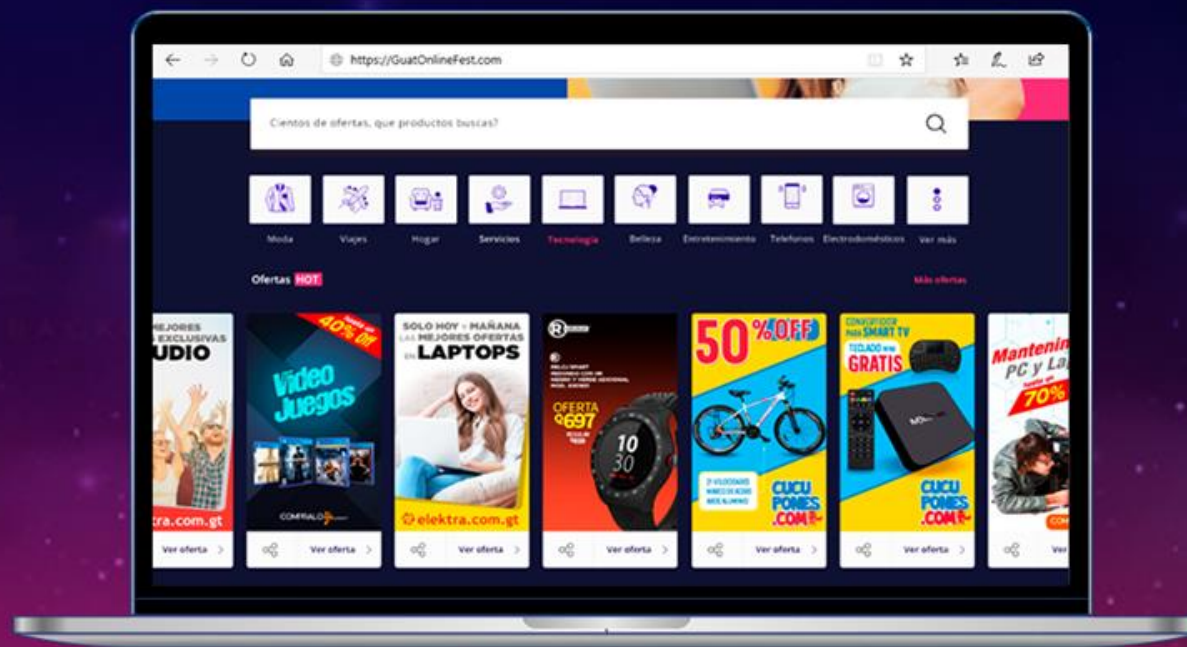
https://GuatOnlineFest.com

Cientos de ofertas, que productos buscas?

Moda
Viajes
Hogar
Servicios
Tecnología
Belleza
Entretenimiento
Telefonos
Electrodomésticos
Ver más

Ofertas HOT
Más ofertas

MEJORES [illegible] EXCLUSIVAS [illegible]UDIO
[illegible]ktra.com.gt
Ver oferta

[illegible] 40% Off
Video Juegos
COMPRALO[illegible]
Ver oferta

SOLO HOY • MAÑANA LAS MEJORES OFERTAS EN LAPTOPS
elektra.com.gt
Ver oferta

OFERTA Q697
10 30
Ver oferta

50% OFF
CUCU PONES .COM
Ver oferta

CONVERTIDOR PARA SMART TV
TECLADO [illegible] GRATIS
CUCU PONES .COM
Ver oferta

Mantenin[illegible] PC y La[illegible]
70%
Ver